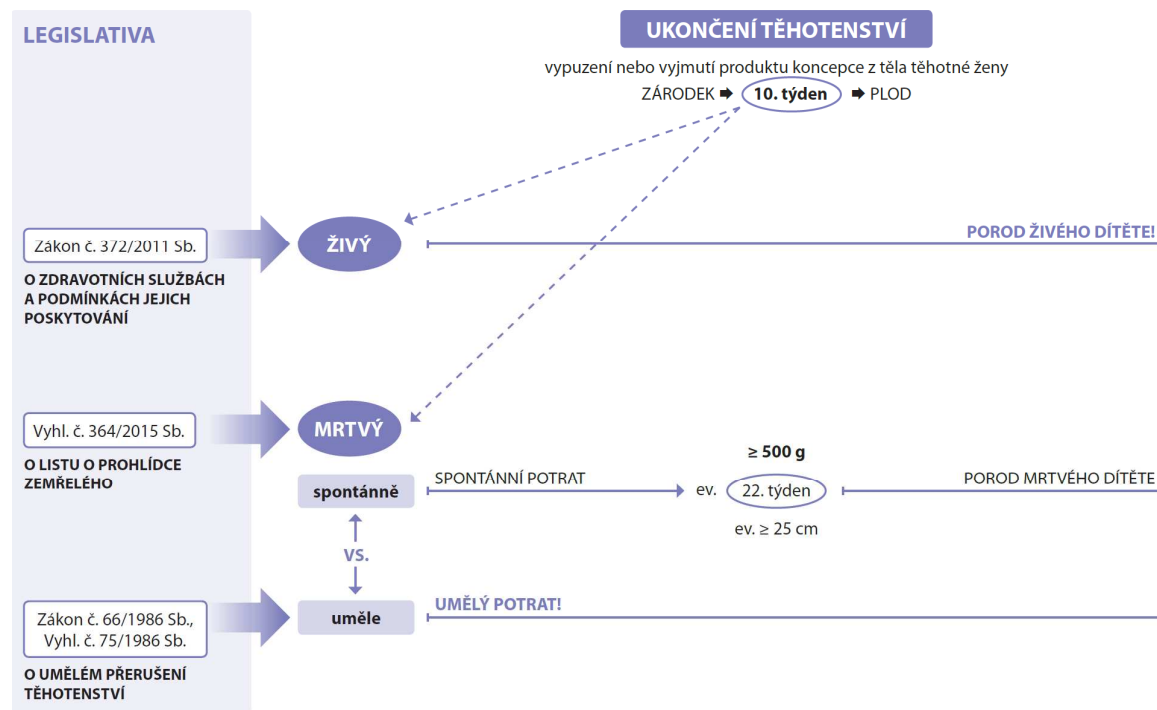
LEGISLATIVA

UKONČENÍ TĚHOTENSTVÍ

vypuzení nebo vyjmutí produktu koncepce z těla těhotné ženy

ZÁRODEK ➡ 10. týden ➡ PLOD

Zákon č. 372/2011 Sb.

O ZDRAVOTNÍCH SLUŽBÁCH A PODMÍNKÁCH JEJICH POSKYTOVÁNÍ

ŽIVÝ

POROD ŽIVÉHO DÍTĚTE!

Vyhl. č. 364/2015 Sb.

O LISTU O PROHLÍDCE ZEMŘELÉHO

MRTVÝ

≥ 500 g

spontánně

SPONTÁNNÍ POTRAT

ev. 22. týden

POROD MRTVÉHO DÍTĚTE

ev. ≥ 25 cm

vs.

Zákon č. 66/1986 Sb., Vyhl. č. 75/1986 Sb.

O UMĚLÉM PŘERUŠENÍ TĚHOTENSTVÍ

uměle

UMĚLÝ POTRAT!